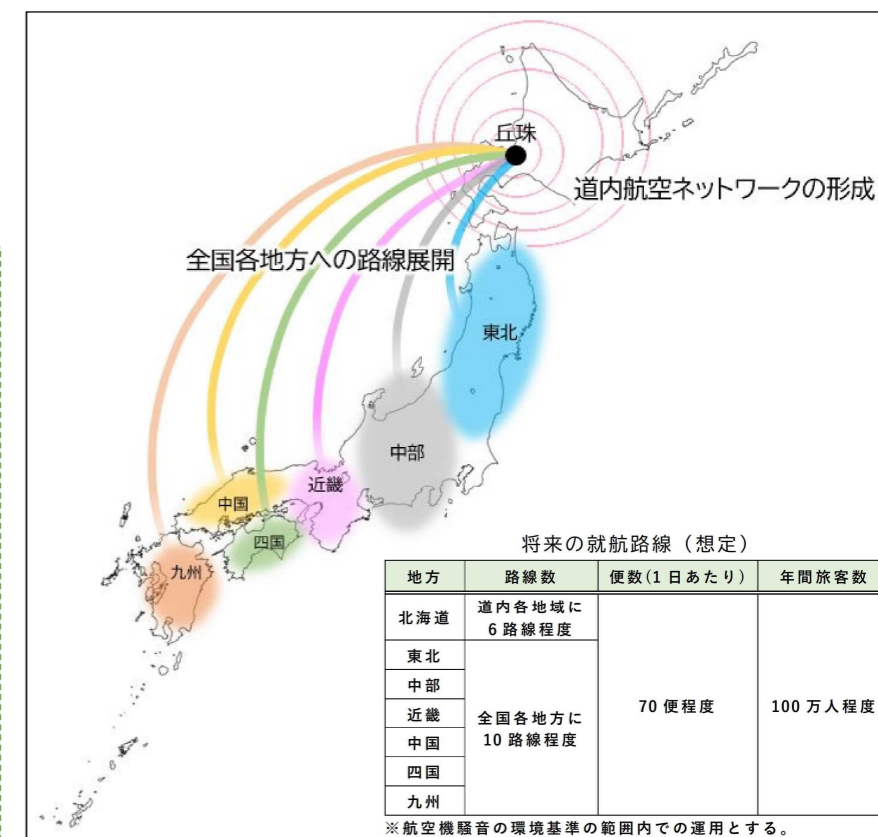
丘珠

道内航空ネットワークの形成

全国各地方への路線展開

東北

中部

近畿

中国

四国

九州

将来の就航路線（想定）

| 地方 | 路線数 | 便数(1日あたり) | 年間旅客数 |
|---|---|---|---|
| 北海道 | 道内各地域に6路線程度 | 70便程度 | 100万人程度 |
| 東北 | 全国各地方に10路線程度 | | |
| 中部 | | | |
| 近畿 | | | |
| 中国 | | | |
| 四国 | | | |
| 九州 | | | |

※航空機騒音の環境基準の範囲内での運用とする。